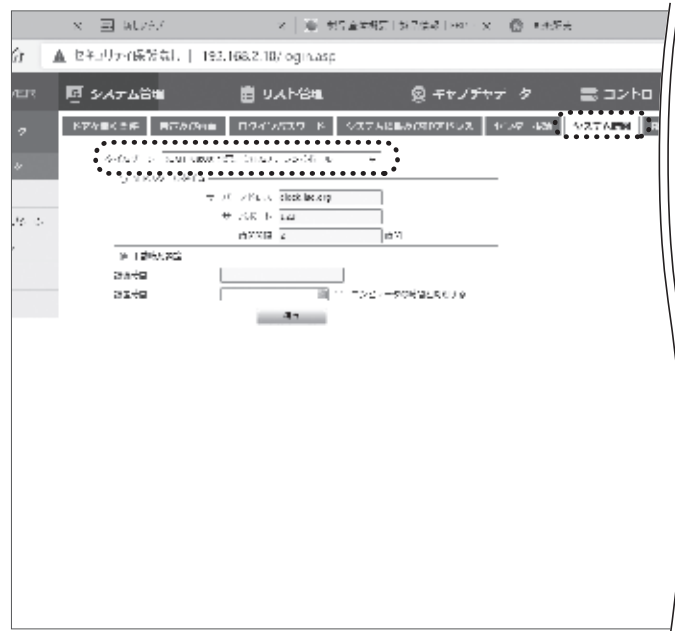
セキュリティ保護なし | 192.168.2.10/login.asp

システム管理

リスト管理

キャノデチャータ

コントロ

ドアを開く条件

ログインパスワード

システム情報

clock.lac.org

アドレス

時間

手動時刻設定

設定

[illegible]